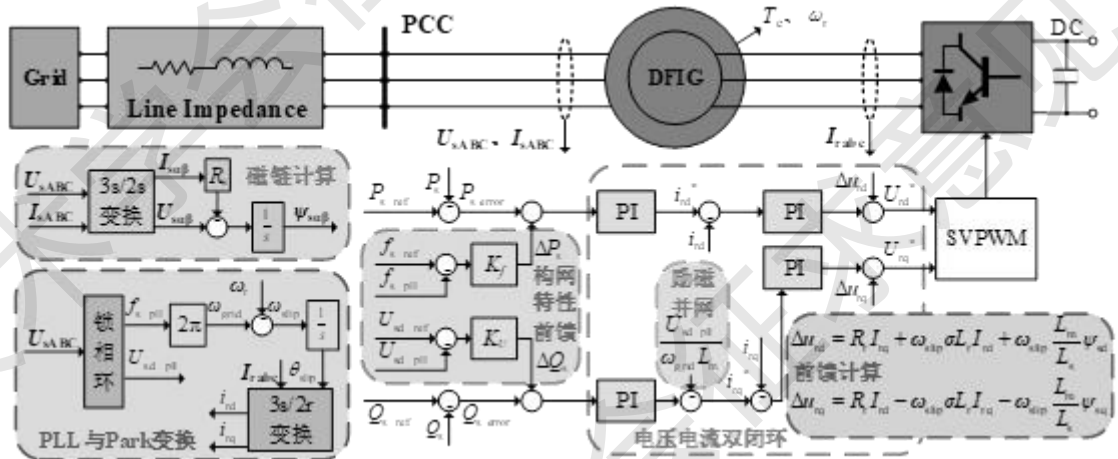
Grid

Line Impedance

PCC

DFIG

$T_e$、$\omega_r$

DC

$U_{sABC}$、$I_{sABC}$

$I_{rabc}$

$U_{sABC}$

$I_{sABC}$

3s/2s 变换

$I_{s\alpha\beta}$

$R$

$U_{s\alpha\beta}$

$\frac{1}{s}$

$\psi_{s\alpha\beta}$

磁链计算

$P_{s\_ref}$

$P_s$

$P_{s\_error}$

$f_{s\_ref}$

$f_{s\_pll}$

$K_f$

$U_{sd\_ref}$

$U_{sd\_pll}$

$K_v$

$\Delta P_s$

构网特性前馈

$\Delta Q_s$

PI

$i_{rd}^*$

$i_{rd}$

PI

$\Delta u_{rd}$

$U_{rd}^*$

SVPWM

PI

$U_{rq}^*$

$\Delta u_{rq}$

励磁并网

$\frac{U_{sd\_pll}}{\omega_{grid} L_m}$

$i_{rq}$

$i_{rq}^*$

$U_{sABC}$

锁相环

$f_{s\_pll}$

$2\pi$

$\omega_{grid}$

$\omega_r$

$\omega_{slip}$

$\frac{1}{s}$

$U_{sd\_pll}$

$I_{rabc}$

$\theta_{slip}$

$i_{rd}$

$i_{rq}$

3s/2r 变换

PLL 与Park变换

$Q_{s\_ref}$

$Q_s$

$Q_{s\_error}$

PI

电压电流双闭环

$\Delta u_{rd} = R_r I_{rq} + \omega_{slip}\sigma L_r I_{rd} + \omega_{slip}\frac{L_m}{L_s}\psi_{sd}$

前馈计算

$\Delta u_{rq} = R_r I_{rd} - \omega_{slip}\sigma L_r I_{rq} - \omega_{slip}\frac{L_m}{L_s}\psi_{sq}$